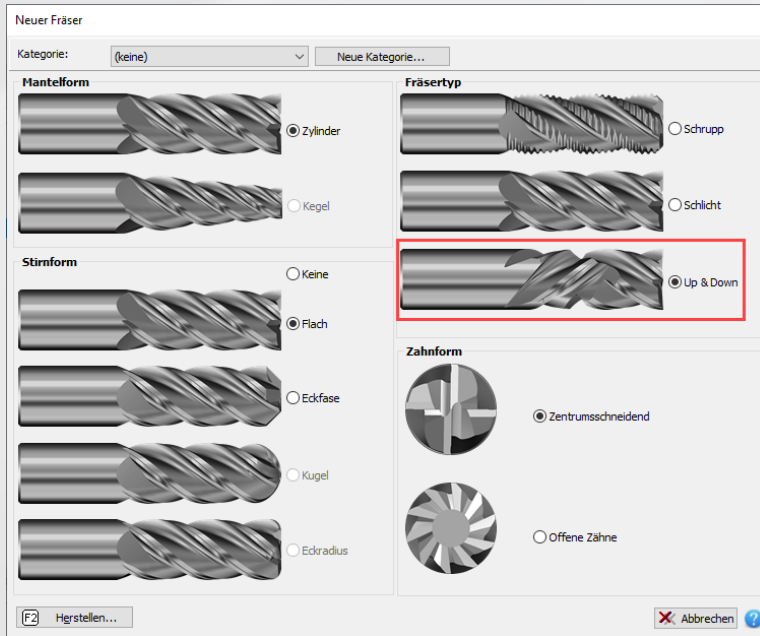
Neuer Fräser

Kategorie: (keine) Neue Kategorie...

Mantelform

Zylinder

Kegel

Stirnform

Keine

Flach

Eckfase

Kugel

Eckradius

Fräsertyp

Schrupp

Schlicht

Up & Down

Zahnform

Zentrumsschneidend

Offene Zähne

F2 Herstellen...

Abbrechen